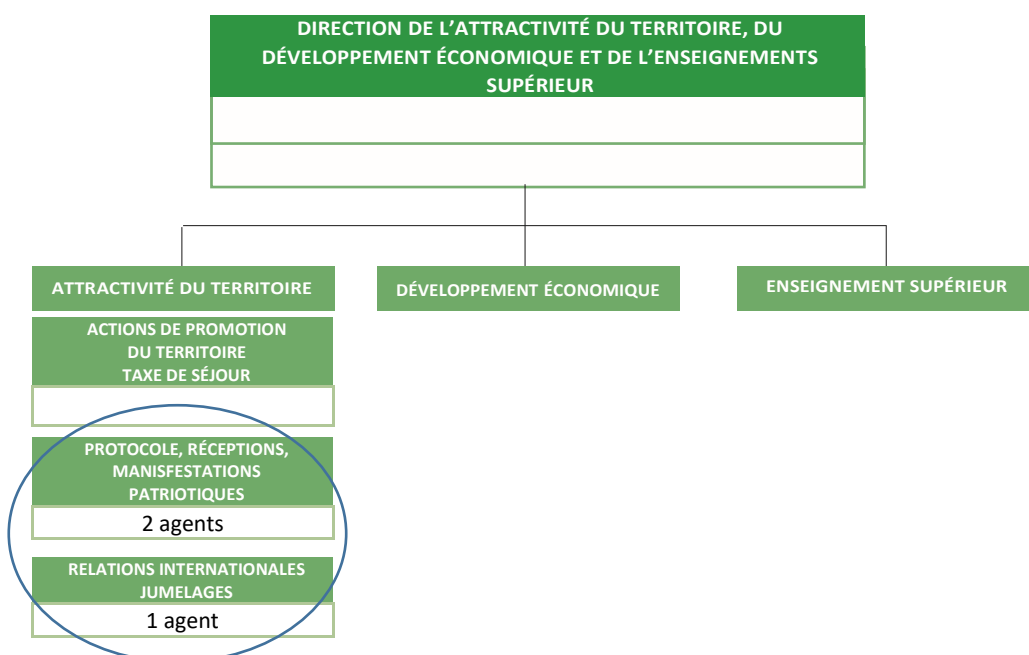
DIRECTION DE L'ATTRACTIVITÉ DU TERRITOIRE, DU DÉVELOPPEMENT ÉCONOMIQUE ET DE L'ENSEIGNEMENTS SUPÉRIEUR

ATTRACTIVITÉ DU TERRITOIRE

DÉVELOPPEMENT ÉCONOMIQUE

ENSEIGNEMENT SUPÉRIEUR

ACTIONS DE PROMOTION DU TERRITOIRE TAXE DE SÉJOUR

PROTOCOLE, RÉCEPTIONS, MANISFESTATIONS PATRIOTIQUES

2 agents

RELATIONS INTERNATIONALES JUMELAGES

1 agent